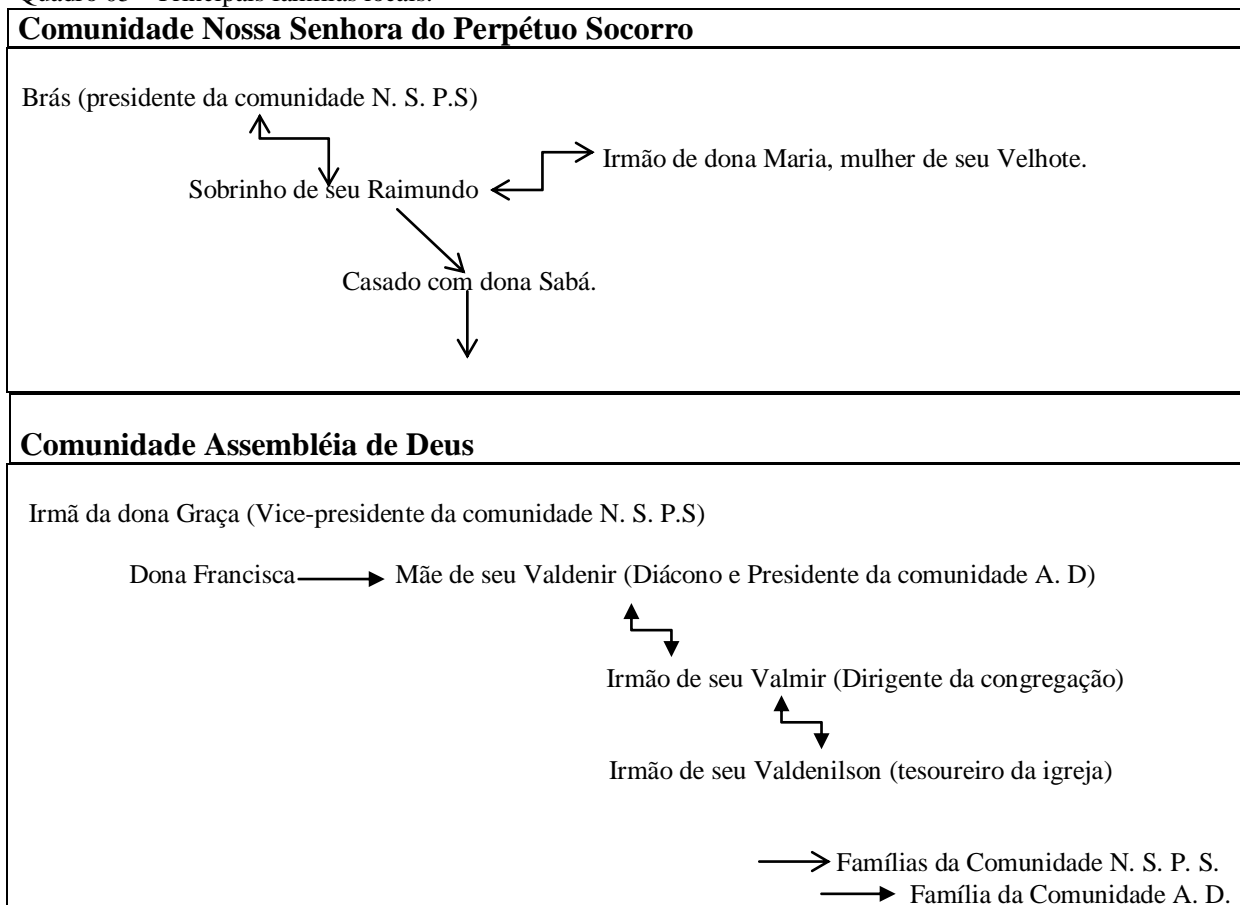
Quadro 03 – Principais famílias locais.

**Comunidade Nossa Senhora do Perpétuo Socorro**

Brás (presidente da comunidade N. S. P.S)

Sobrinho de seu Raimundo

Irmão de dona Maria, mulher de seu Velhote.

Casado com dona Sabá.

**Comunidade Assembléia de Deus**

Irmã da dona Graça (Vice-presidente da comunidade N. S. P.S)

Dona Francisca → Mãe de seu Valdenir (Diácono e Presidente da comunidade A. D)

Irmão de seu Valmir (Dirigente da congregação)

Irmão de seu Valdenilson (tesoureiro da igreja)

→ Famílias da Comunidade N. S. P. S.

→ Família da Comunidade A. D.